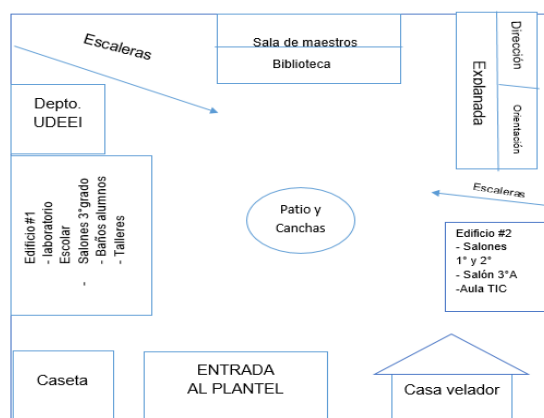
Escaleras

Sala de maestros

Biblioteca

Explanada

Dirección

Orientación

Depto. UDEEI

Edificio #1
- laboratorio Escolar
- Salones 3°grado
- Baños alumnos
- Talleres

Patio y Canchas

Escaleras

Edificio #2
- Salones 1° y 2°
- Salón 3°A
-Aula TIC

Caseta

ENTRADA AL PLANTEL

Casa velador